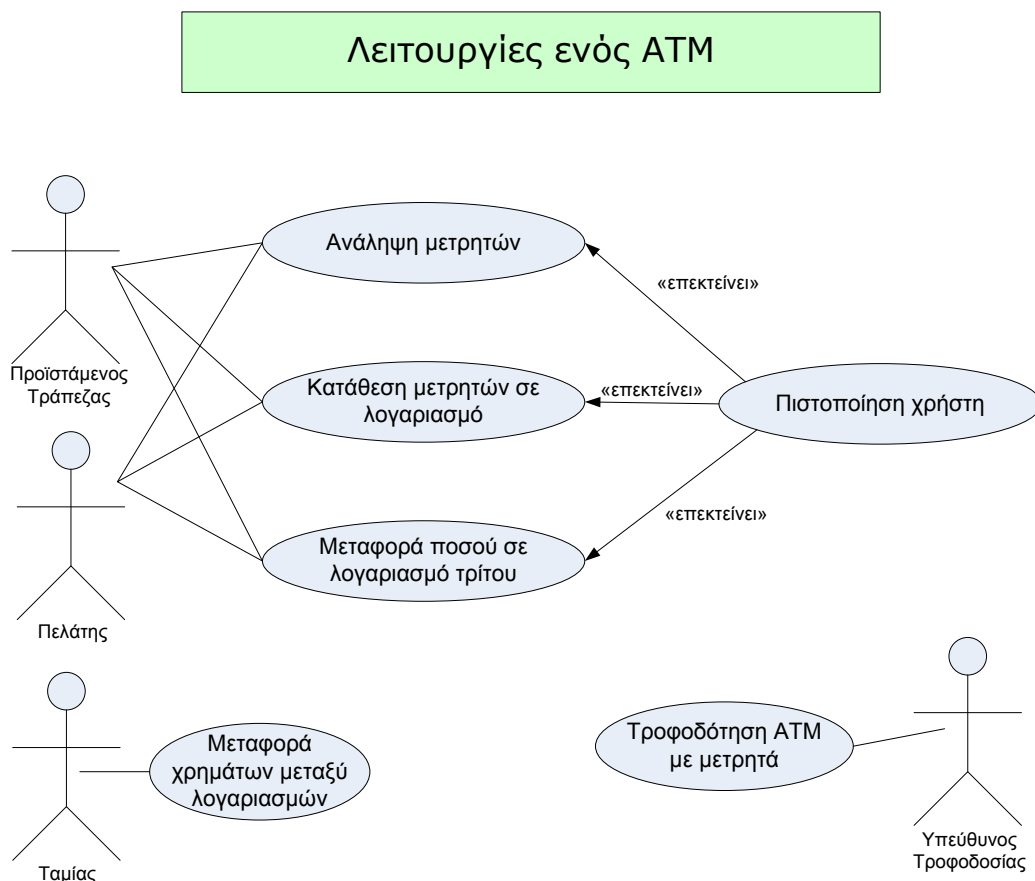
Λειτουργίες ενός ATM

Ανάληψη μετρητών

«επεκτείνει»

Προϊστάμενος Τράπεζας

Κατάθεση μετρητών σε λογαριασμό

«επεκτείνει»

Πιστοποίηση χρήστη

«επεκτείνει»

Μεταφορά ποσού σε λογαριασμό τρίτου

Πελάτης

Μεταφορά χρημάτων μεταξύ λογαριασμών

Ταμίας

Τροφοδότηση ATM με μετρητά

Υπεύθυνος Τροφοδοσίας